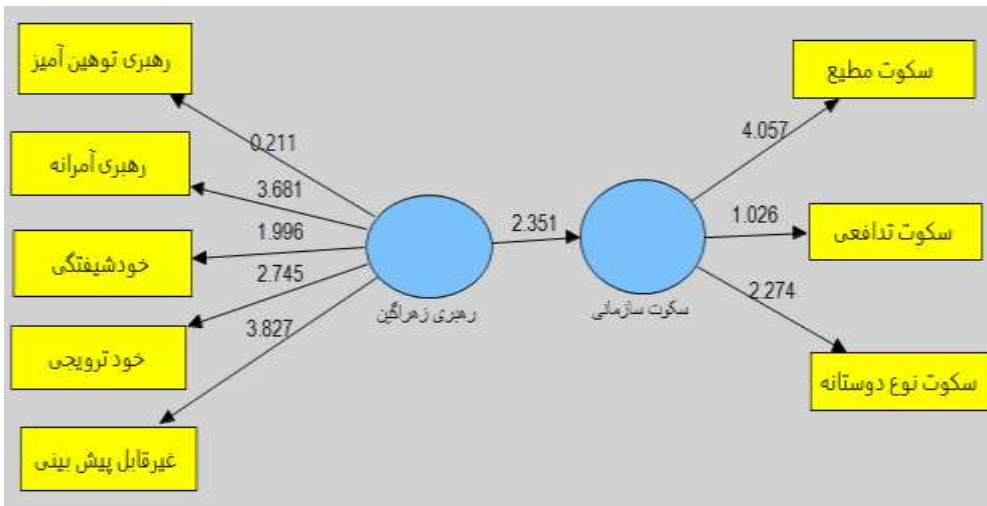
رهبری توهین آمیز

رهبری آمرانه

خودشیفتگی

خود ترویجی

غیرقابل پیش بینی

0.211

3.681

1.996

2.745

3.827

رهبری زهرآگین

2.351

سکوت سازمانی

4.057

1.026

2.274

سکوت مطیع

سکوت تدافعی

سکوت نوع دوستانه